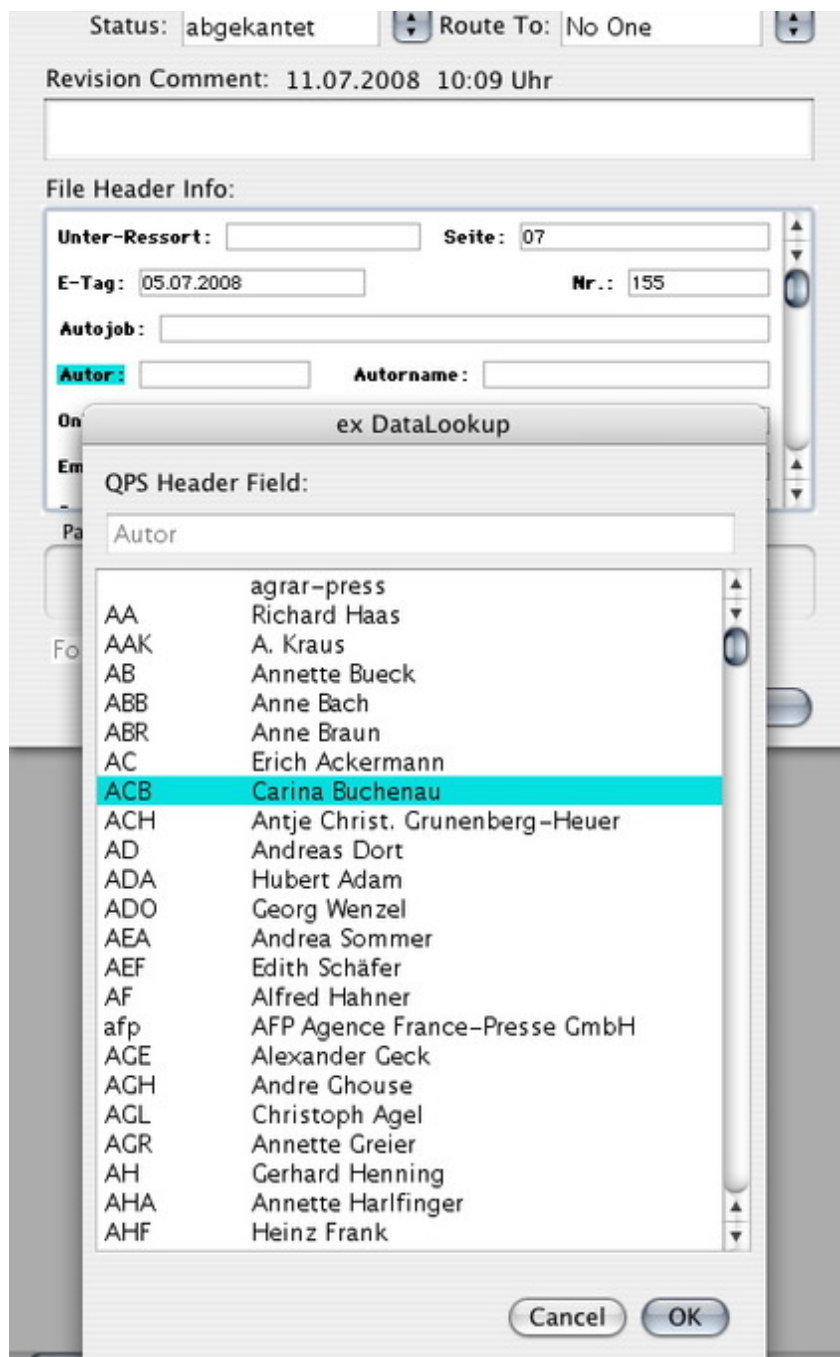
Status: abgekantet

Route To: No One

Revision Comment: 11.07.2008 10:09 Uhr

File Header Info:

Unter-Ressort:

Seite: 07

E-Tag: 05.07.2008

Nr.: 155

Autojob:

Autor:

Autorname:

On

Em

Pa

Fo

ex DataLookup

QPS Header Field:

Autor

| | |
|---|---|
| | agrar-press |
| AA | Richard Haas |
| AAK | A. Kraus |
| AB | Annette Bueck |
| ABB | Anne Bach |
| ABR | Anne Braun |
| AC | Erich Ackermann |
| ACB | Carina Buchenau |
| ACH | Antje Christ. Grunenberg-Heuer |
| AD | Andreas Dort |
| ADA | Hubert Adam |
| ADO | Georg Wenzel |
| AEA | Andrea Sommer |
| AEF | Edith Schäfer |
| AF | Alfred Hahner |
| afp | AFP Agence France-Presse GmbH |
| AGE | Alexander Geck |
| AGH | Andre Ghouse |
| AGL | Christoph Agel |
| AGR | Annette Greier |
| AH | Gerhard Henning |
| AHA | Annette Harlfinger |
| AHF | Heinz Frank |

Cancel

OK